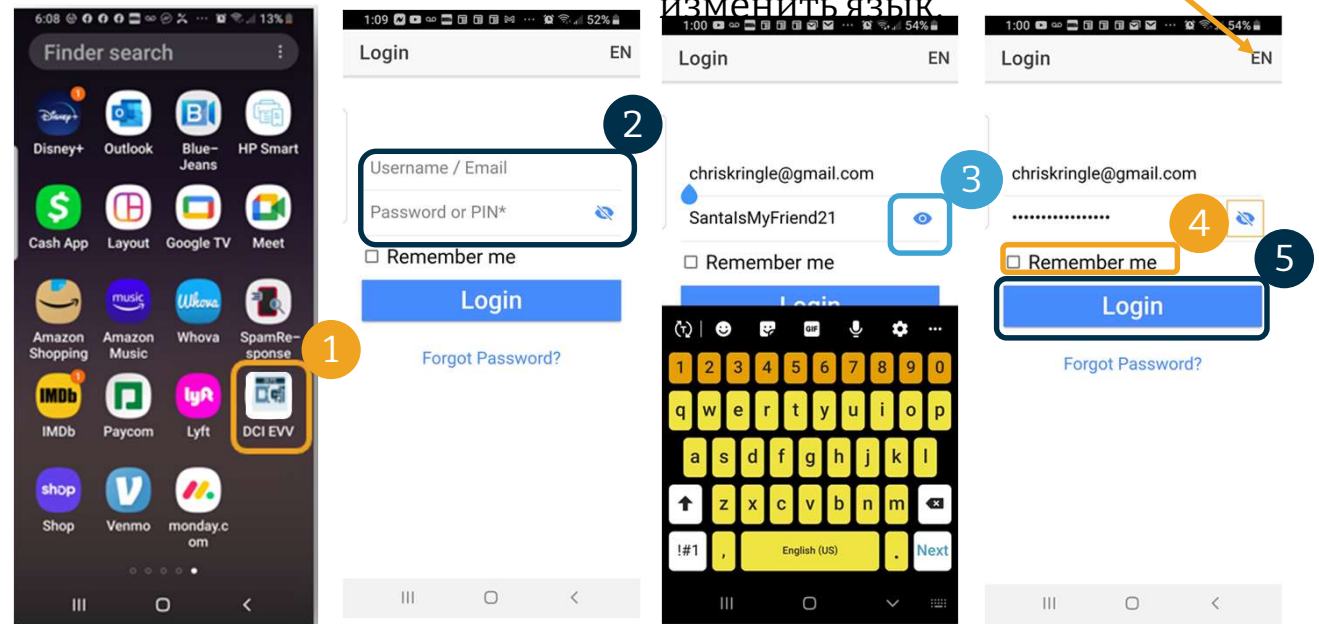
6:08 13%

Finder search

Disney+ Outlook Blue-Jeans HP Smart

Cash App Layout Google TV Meet

Amazon Shopping Amazon Music Whova SpamResponse

IMDb Paycom Lyft DCI EVV

Shop Venmo monday.com

1

1:09 52%

Login EN

2

Username / Email

Password or PIN*

Remember me

Login

Forgot Password?

изменить язык

1:00 54%

Login EN

chriskringle@gmail.com

SantaIsMyFriend21

3

Remember me

1 2 3 4 5 6 7 8 9 0

q w e r t y u i o p

a s d f g h j k l

z x c v b n m

!#1 , English (US) . Next

1:00 54%

Login EN

chriskringle@gmail.com

••••••••••••••••

4

Remember me

5

Login

Forgot Password?